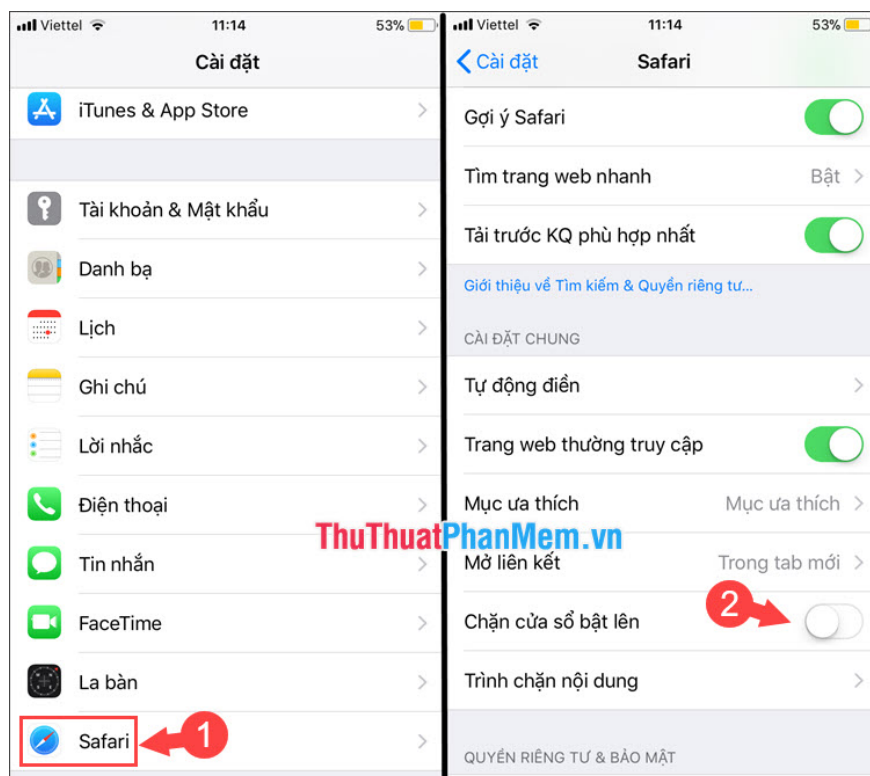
Viettel 11:14 53%

Cài đặt

iTunes & App Store

Tài khoản & Mật khẩu

Danh bạ

Lịch

Ghi chú

Lời nhắc

Điện thoại

Tin nhắn

FaceTime

La bàn

Safari

1

Viettel 11:14 53%

Cài đặt Safari

Gợi ý Safari

Tìm trang web nhanh Bật

Tải trước KQ phù hợp nhất

Giới thiệu về Tìm kiếm & Quyền riêng tư...

CÀI ĐẶT CHUNG

Tự động điền

Trang web thường truy cập

Mục ưa thích Mục ưa thích

ThuThuatPhanMem.vn

Mở liên kết Trong tab mới

2

Chặn cửa sổ bật lên

Trình chặn nội dung

QUYỀN RIÊNG TƯ & BẢO MẬT